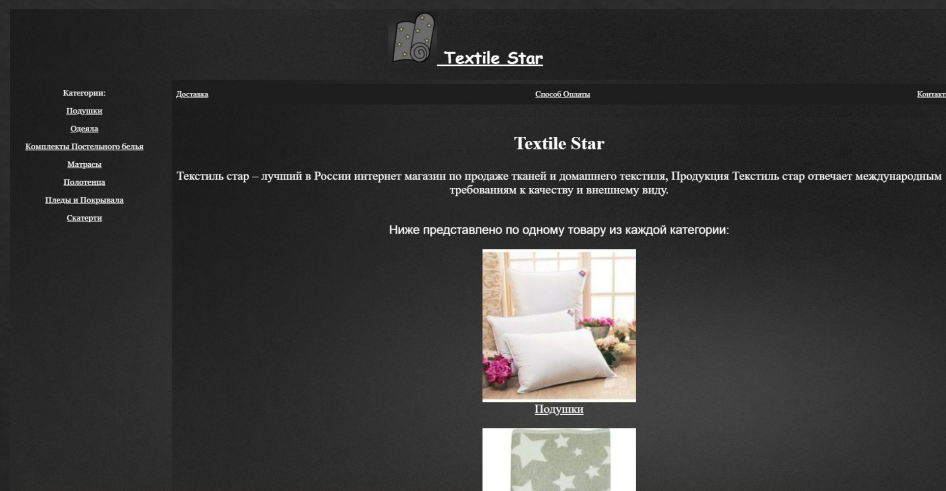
Textile Star

Категории:
Подушки
Одеяла
Комплекты Постельного белья
Матрасы
Полотенца
Пледы и Покрывала
Скатерти

Доставка
Способ Оплаты
Контакт

Textile Star

Текстиль стар – лучший в России интернет магазин по продаже тканей и домашнего текстиля, Продукция Текстиль стар отвечает международным требованиям к качеству и внешнему виду.

Ниже представлено по одному товару из каждой категории:

Подушки